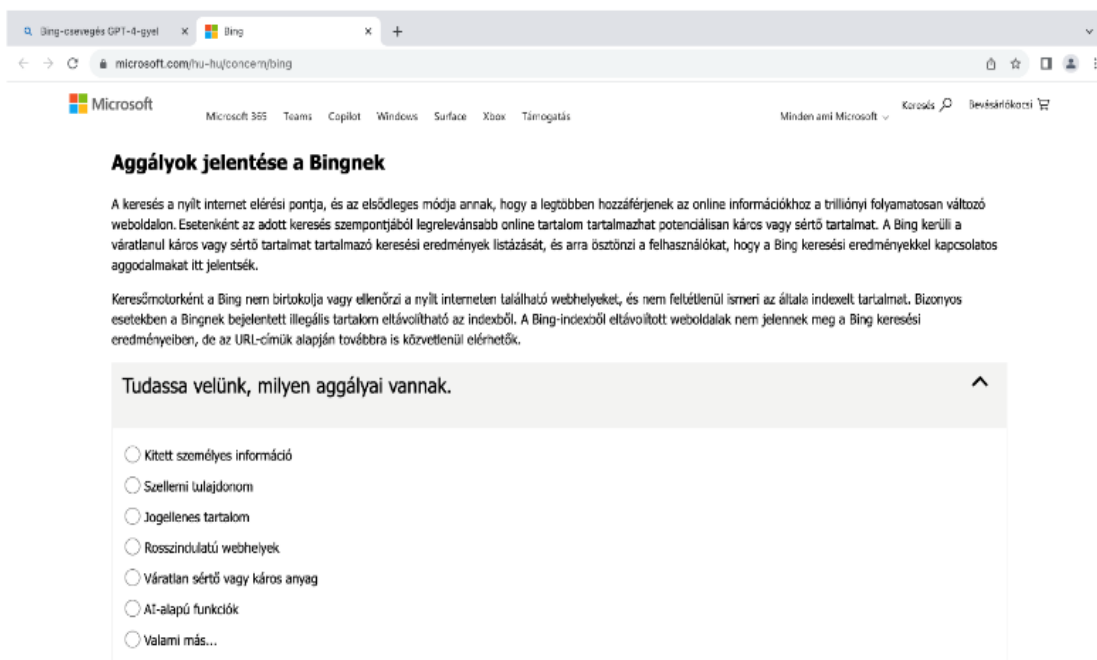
Bing-csevegés GPT-4-gyel ×
Bing ×
+

microsoft.com/hu-hu/concern/bing

Microsoft
Microsoft 365 Teams Copilot Windows Surface Xbox Támogatás
Minden ami Microsoft
Keresés
Bevásárlókocsi

Aggályok jelentése a Bingnek

A keresés a nyílt internet elérési pontja, és az elsődleges módja annak, hogy a legtöbben hozzáférjenek az online információkhoz a trilliónyi folyamatosan változó weboldalon. Esetenként az adott keresés szempontjából legrelevánsabb online tartalom tartalmazhat potenciálisan káros vagy sértő tartalmat. A Bing kerüli a váratlanul káros vagy sértő tartalmat tartalmazó keresési eredmények listázását, és arra ösztönzi a felhasználókat, hogy a Bing keresési eredményekkel kapcsolatos aggodalmakat itt jelentsék.

Keresőmotorként a Bing nem birtokolja vagy ellenőrzi a nyílt interneten található webhelyeket, és nem feltétlenül ismeri az általa indexelt tartalmat. Bizonyos esetekben a Bingnek bejelentett illegális tartalom eltávolítható az indexből. A Bing-indexből eltávolított weboldalak nem jelennek meg a Bing keresési eredményeiben, de az URL-címük alapján továbbra is közvetlenül elérhetők.

Tudassa velünk, milyen aggályai vannak.

Kitett személyes információ
Szellemi tulajdonom
Jogellenes tartalom
Rosszindulatú webhelyek
Váratlan sértő vagy káros anyag
AI-alapú funkciók
Valami más...